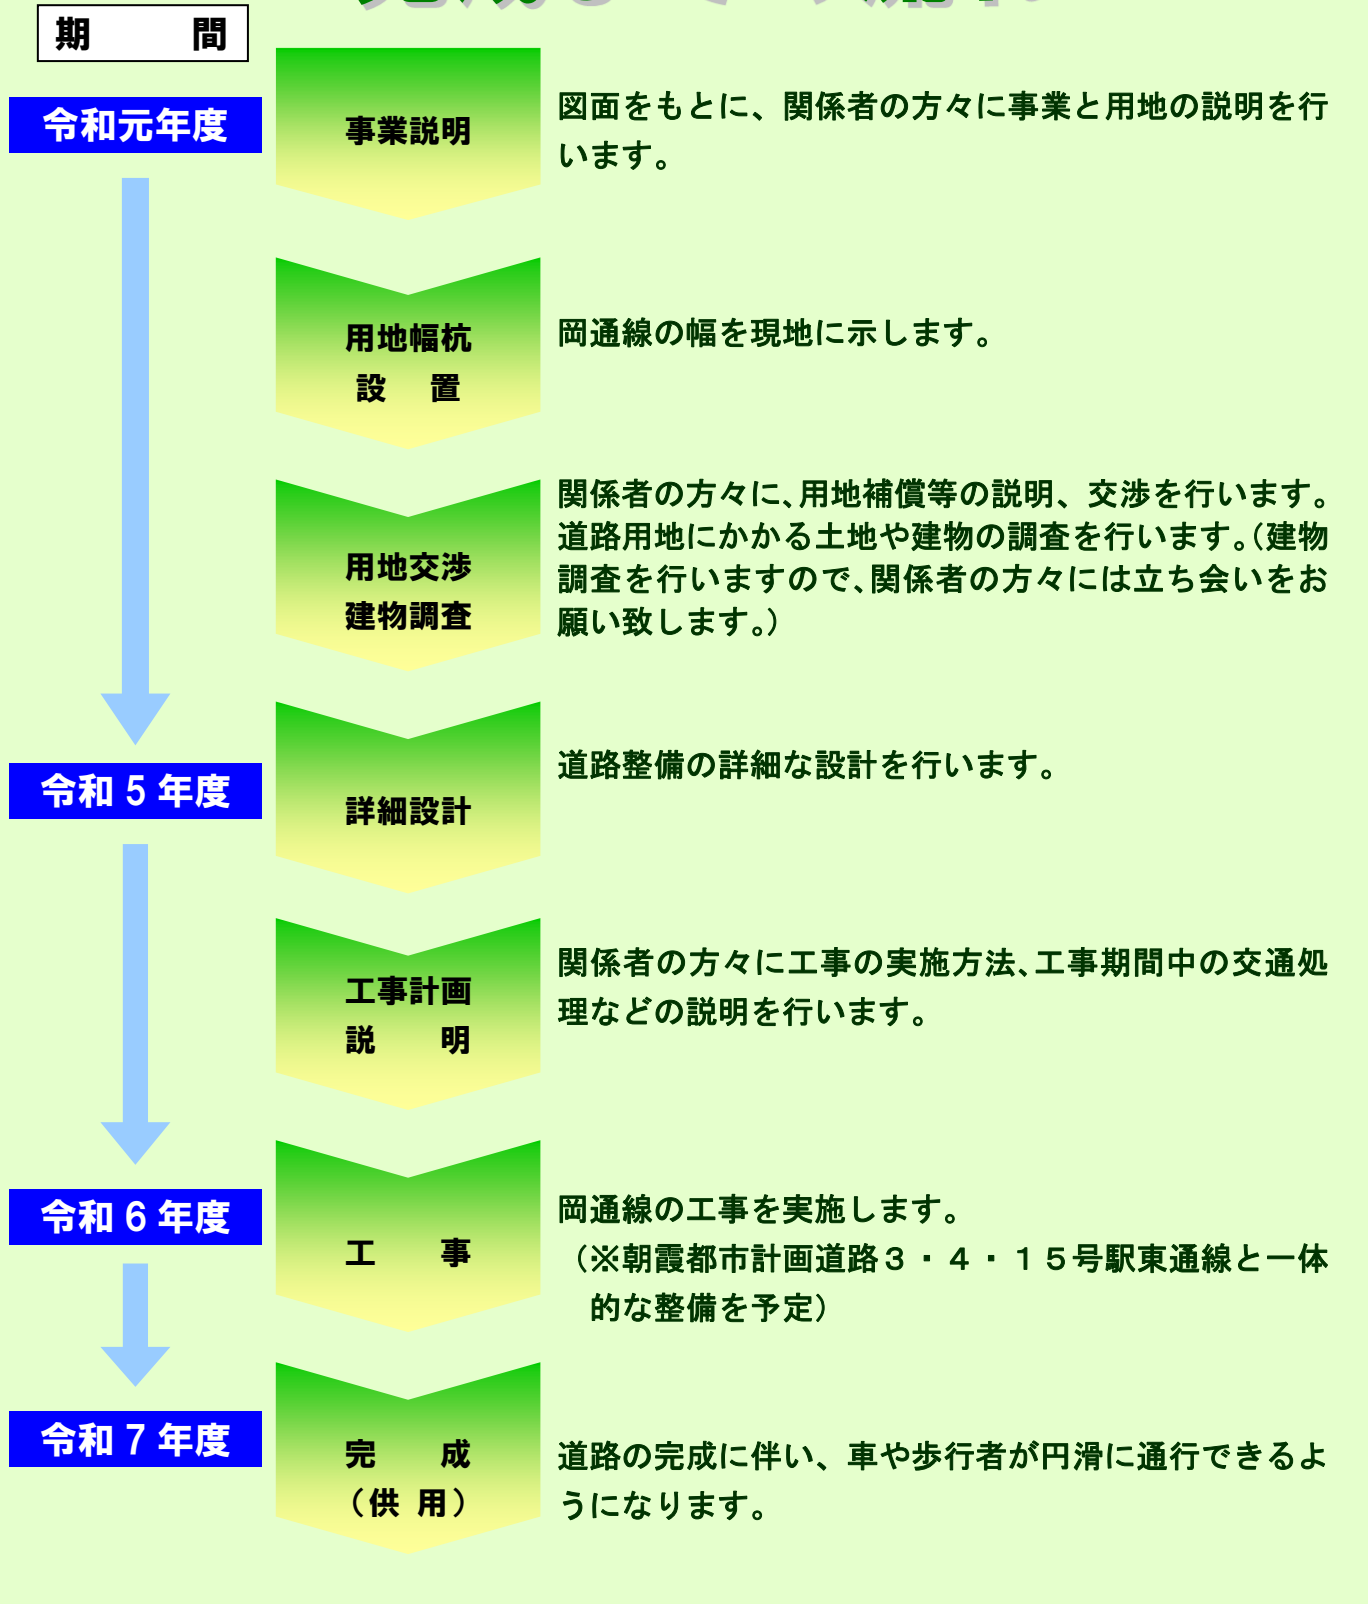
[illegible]

期　　間

令和元年度

事業説明

図面をもとに、関係者の方々に事業と用地の説明を行います。

用地幅杭
設　置

岡通線の幅を現地に示します。

用地交渉
建物調査

関係者の方々に、用地補償等の説明、交渉を行います。道路用地にかかる土地や建物の調査を行います。(建物調査を行いますので、関係者の方々には立ち会いをお願い致します。)

令和５年度

詳細設計

道路整備の詳細な設計を行います。

工事計画
説　明

関係者の方々に工事の実施方法、工事期間中の交通処理などの説明を行います。

令和６年度

工　事

岡通線の工事を実施します。
（※朝霞都市計画道路３・４・１５号駅東通線と一体的な整備を予定）

令和７年度

完　成
（供 用）

道路の完成に伴い、車や歩行者が円滑に通行できるようになります。